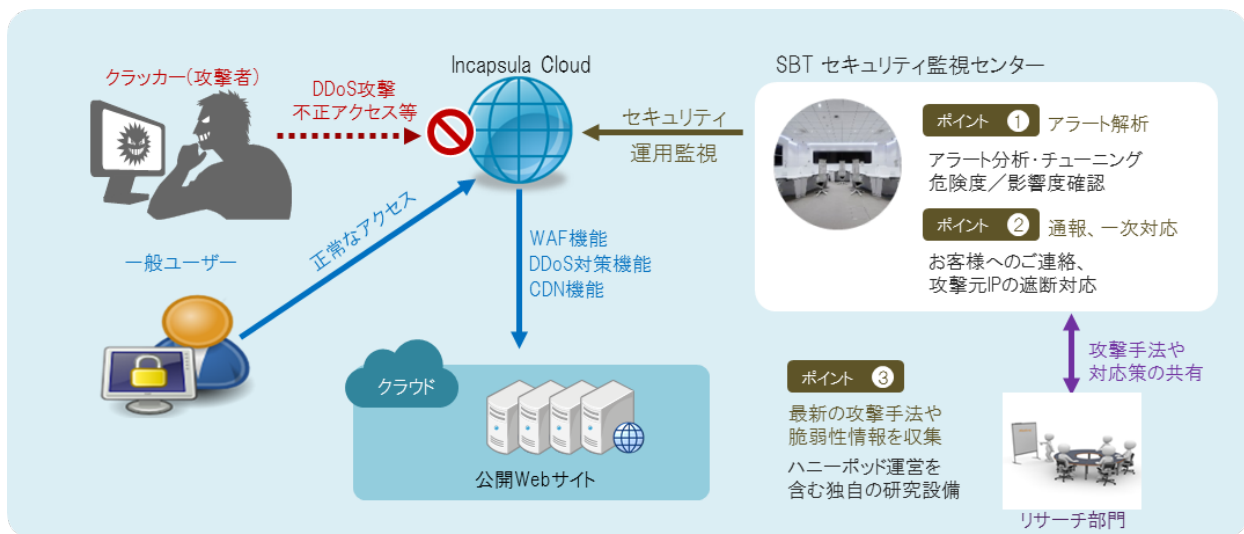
クラッカー(攻撃者)

DDoS攻撃
不正アクセス等

Incapsula Cloud

SBT セキュリティ監視センター

セキュリティ
運用監視

ポイント ① アラート解析

アラート分析・チューニング
危険度／影響度確認

ポイント ② 通報、一次対応

お客様へのご連絡、
攻撃元IPの遮断対応

一般ユーザー

正常なアクセス

WAF機能
DDoS対策機能
CDN機能

クラウド

公開Webサイト

攻撃手法や
対応策の共有

ポイント ③

最新の攻撃手法や
脆弱性情報を収集

ハニーポッド運営を
含む独自の研究設備

リサーチ部門